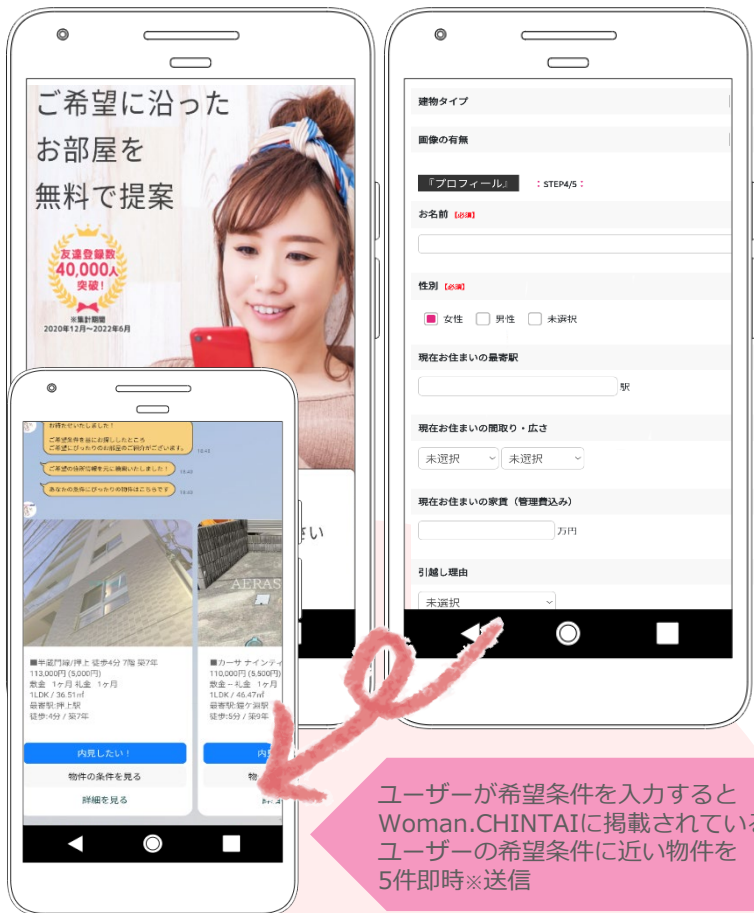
ご希望に沿った
お部屋を
無料で提案

友達登録数
40,000人
突破!
※集計期間
2020年12月～2022年6月

お待たせいたしました！
ご希望条件を基にお探ししたところ
ご希望にぴったりのお部屋をご紹介がございます。
ご希望の条件以外に検索いたしました！
あなたのお部屋にぴったりの物件はこちらです

■半蔵門線/押上 徒歩4分 7階 築7年
113,000円 (5,000円)
敷金 1ヶ月 礼金 1ヶ月
1LDK / 36.51㎡
最寄駅:押上駅
徒歩:4分 / 築7年

■カーサ ナインティ
110,000円 (5,500円)
敷金 – 礼金 1ヶ月
1LDK / 46.47㎡
最寄駅:幡ヶ谷駅
徒歩:5分 / 築9年

AERAS

内見したい！
物件の条件を見る
詳細を見る

内
物

建物タイプ
画像の有無
『プロフィール』 ：STEP4/5：
お名前 【必須】
性別 【必須】
女性 男性 未選択
現在お住まいの最寄駅
駅
現在お住まいの間取り・広さ
未選択 未選択
現在お住まいの家賃（管理費込み）
万円
引越し理由
未選択

ユーザーが希望条件を入力すると
Woman.CHINTAIに掲載されてい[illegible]
ユーザーの希望条件に近い物件を
5件即時※送信